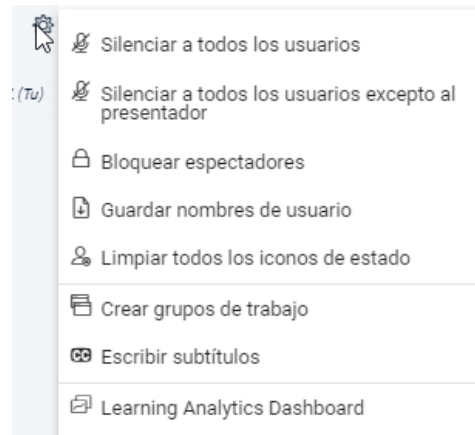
: (Tu)

Silenciar a todos los usuarios

Silenciar a todos los usuarios excepto al presentador

Bloquear espectadores

Guardar nombres de usuario

Limpiar todos los iconos de estado

Crear grupos de trabajo

CC Escribir subtítulos

Learning Analytics Dashboard